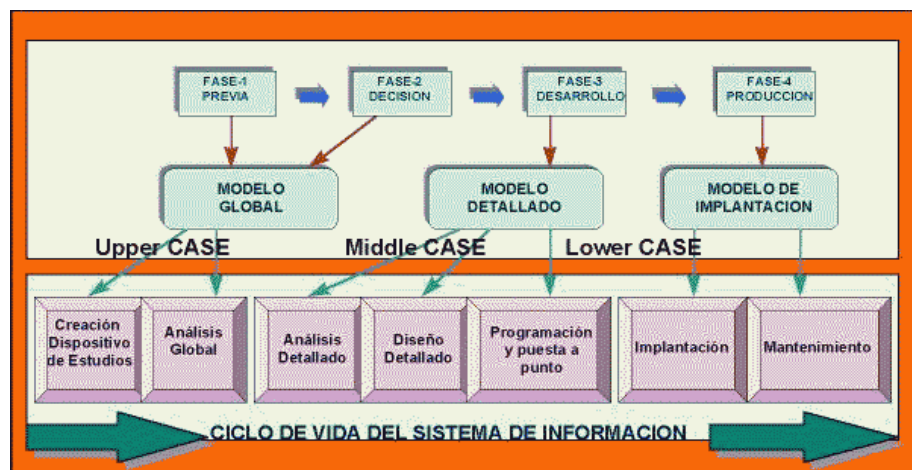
FASE-1
PREVIA

FASE-2
DECISION

FASE-3
DESARROLLO

FASE-4
PRODUCCION

MODELO
GLOBAL

MODELO
DETALLADO

MODELO DE
IMPLANTACION

Upper CASE

Middle CASE

Lower CASE

Creación Dispositivo de Estudios

Análisis Global

Análisis Detallado

Diseño Detallado

Programación y puesta a punto

Implantación

Mantenimiento

CICLO DE VIDA DEL SISTEMA DE INFORMACION